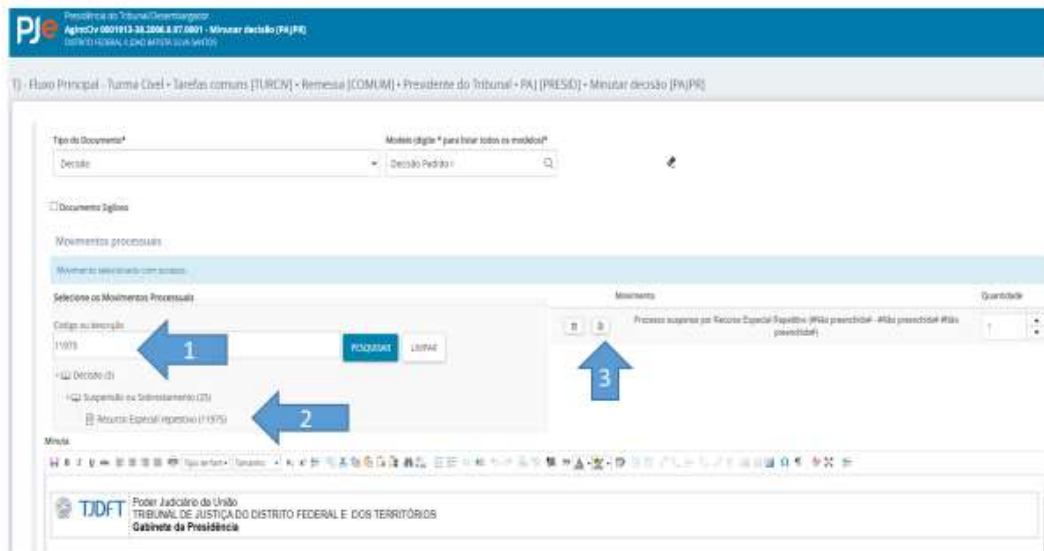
PJe Presidência do Tribunal/Desembargador
AgInCv 0001913-38.2006.8.07.0001 - Minutar decisão (PA|PR)
DISTRITO FEDERAL X JOAO BATISTA SILVA SANTOS

T] - Fluxo Principal - Turma Cível - Tarefas comuns [TURCIV] - Remessa [COMUM] - Presidente do Tribunal - PA] [PRESID] - Minutar decisão [PA|PR]

Tipo de Documento*
Decisão

Modelo (digite * para listar todos os modelos)*
Decisão Padrão I

Documento Sigiloso

Movimentos processuais

Movimento selecionado com sucesso.

Selecione os Movimentos Processuais

Código ou descrição
11975

PESQUISAR LIMPAR

Decisão (3)
Suspensão ou Sobrestamento (25)
Recurso Especial repetitivo (11975)

1
2
3

Movimento
Processo suspenso por Recurso Especial Repetitivo (#Não preenchido# - #Não preenchido# #Não preenchido#)

Quantidade
1

Minuta

TJDFT Poder Judiciário da União
TRIBUNAL DE JUSTIÇA DO DISTRITO FEDERAL E DOS TERRITÓRIOS
Gabinete da Presidência